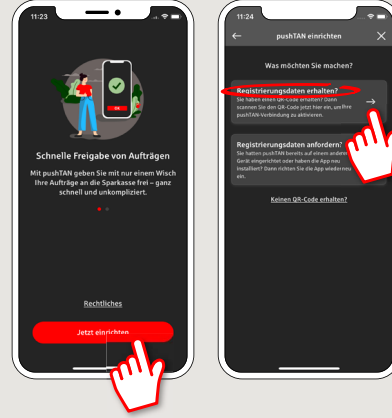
11:23

OK

Schnelle Freigabe von Aufträgen

Mit pushTAN geben Sie mit nur einem Wisch Ihre Aufträge an die Sparkasse frei – ganz schnell und unkompliziert.

Rechtliches

Jetzt einrichten

11:24

pushTAN einrichten

Was möchten Sie machen?

Registrierungsdaten erhalten?
Sie haben einen QR-Code erhalten? Dann scannen Sie den QR-Code jetzt hier ein, um Ihre pushTAN-Verbindung zu aktivieren.

Registrierungsdaten anfordern?
Sie hatten pushTAN bereits auf einem anderen Gerät eingerichtet oder haben die App neu installiert? Dann richten Sie die App wiederum ein.

Keinen QR-Code erhalten?